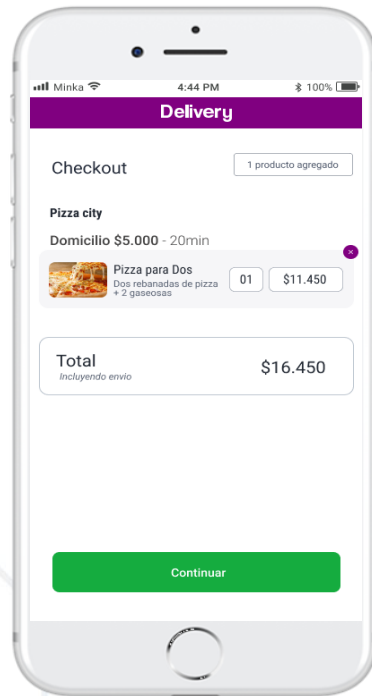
Minka 4:44 PM 100%

Delivery

Checkout

1 producto agregado

Pizza city

Domicilio $5.000 - 20min

Pizza para Dos
Dos rebanadas de pizza + 2 gaseosas

01

$11.450

×

Total
Incluyendo envio

$16.450

Continuar